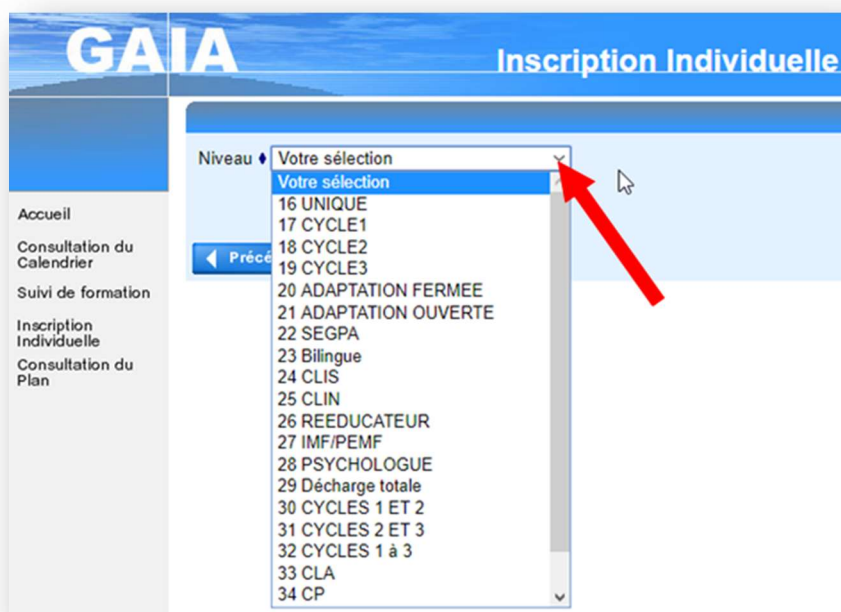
GAIA

Inscription Individuelle

Accueil

Consultation du Calendrier

Suivi de formation

Inscription Individuelle

Consultation du Plan

Niveau ♦ Votre sélection

Votre sélection
16 UNIQUE
17 CYCLE1
18 CYCLE2
19 CYCLE3
20 ADAPTATION FERMEE
21 ADAPTATION OUVERTE
22 SEGPA
23 Bilingue
24 CLIS
25 CLIN
26 REEDUCATEUR
27 IMF/PEMF
28 PSYCHOLOGUE
29 Décharge totale
30 CYCLES 1 ET 2
31 CYCLES 2 ET 3
32 CYCLES 1 à 3
33 CLA
34 CP

Préc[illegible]